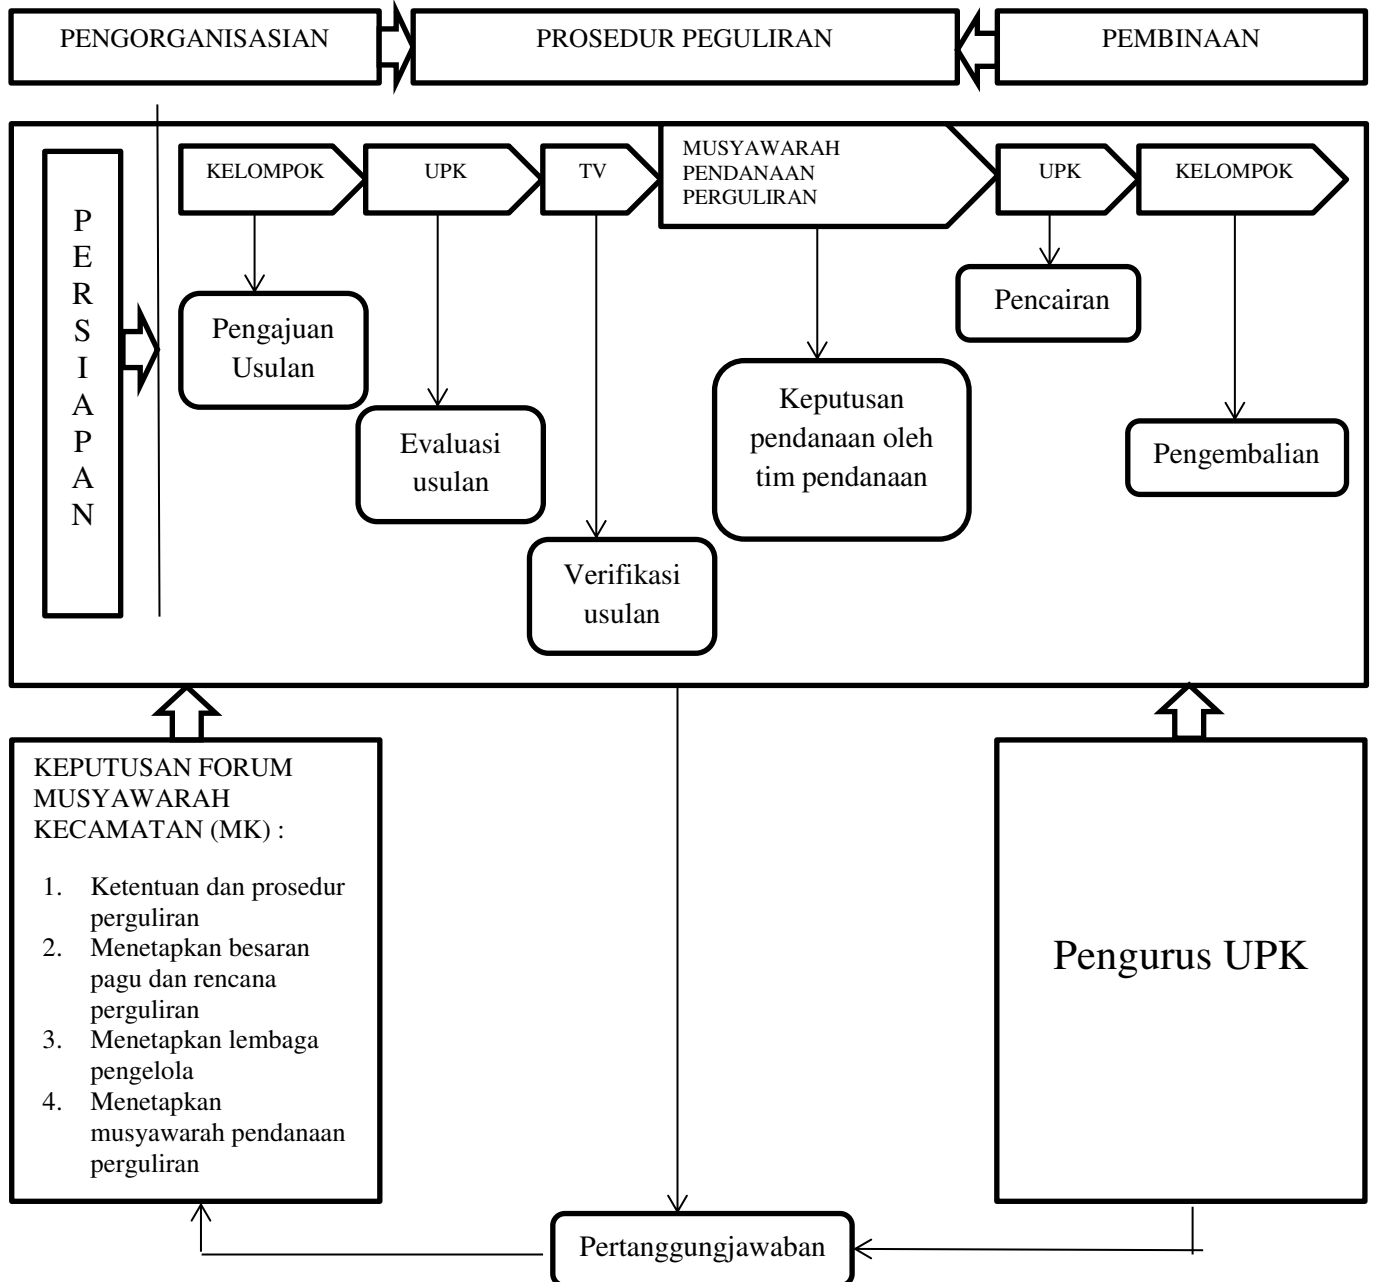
PENGORGANISASIAN

PROSEDUR PEGULIRAN

PEMBINAAN

PERSIAPAN

KELOMPOK

UPK

TV

MUSYAWARAH PENDANAAN PERGULIRAN

UPK

KELOMPOK

Pengajuan Usulan

Evaluasi usulan

Verifikasi usulan

Keputusan pendanaan oleh tim pendanaan

Pencairan

Pengembalian

KEPUTUSAN FORUM MUSYAWARAH KECAMATAN (MK) :

1. Ketentuan dan prosedur perguliran
2. Menetapkan besaran pagu dan rencana perguliran
3. Menetapkan lembaga pengelola
4. Menetapkan musyawarah pendanaan perguliran

Pengurus UPK

Pertanggungjawaban